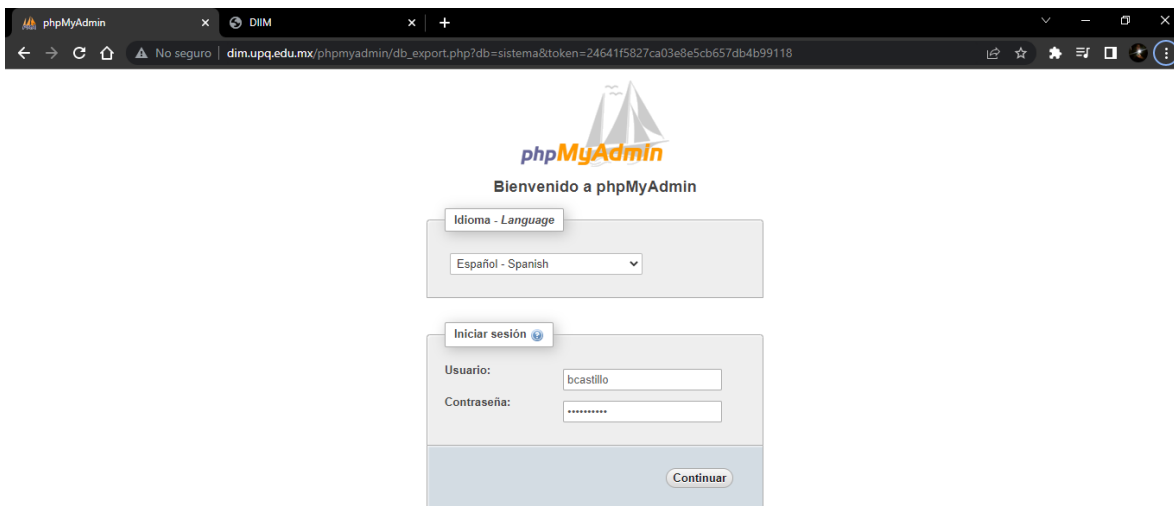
phpMyAdmin
DIIM
No seguro | dim.upq.edu.mx/phpmyadmin/db_export.php?db=sistema&token=24641f5827ca03e8e5cb657db4b99118

phpMyAdmin
Bienvenido a phpMyAdmin

Idioma - Language
Español - Spanish

Iniciar sesión
Usuario: bcastillo
Contraseña: ••••••••••
Continuar